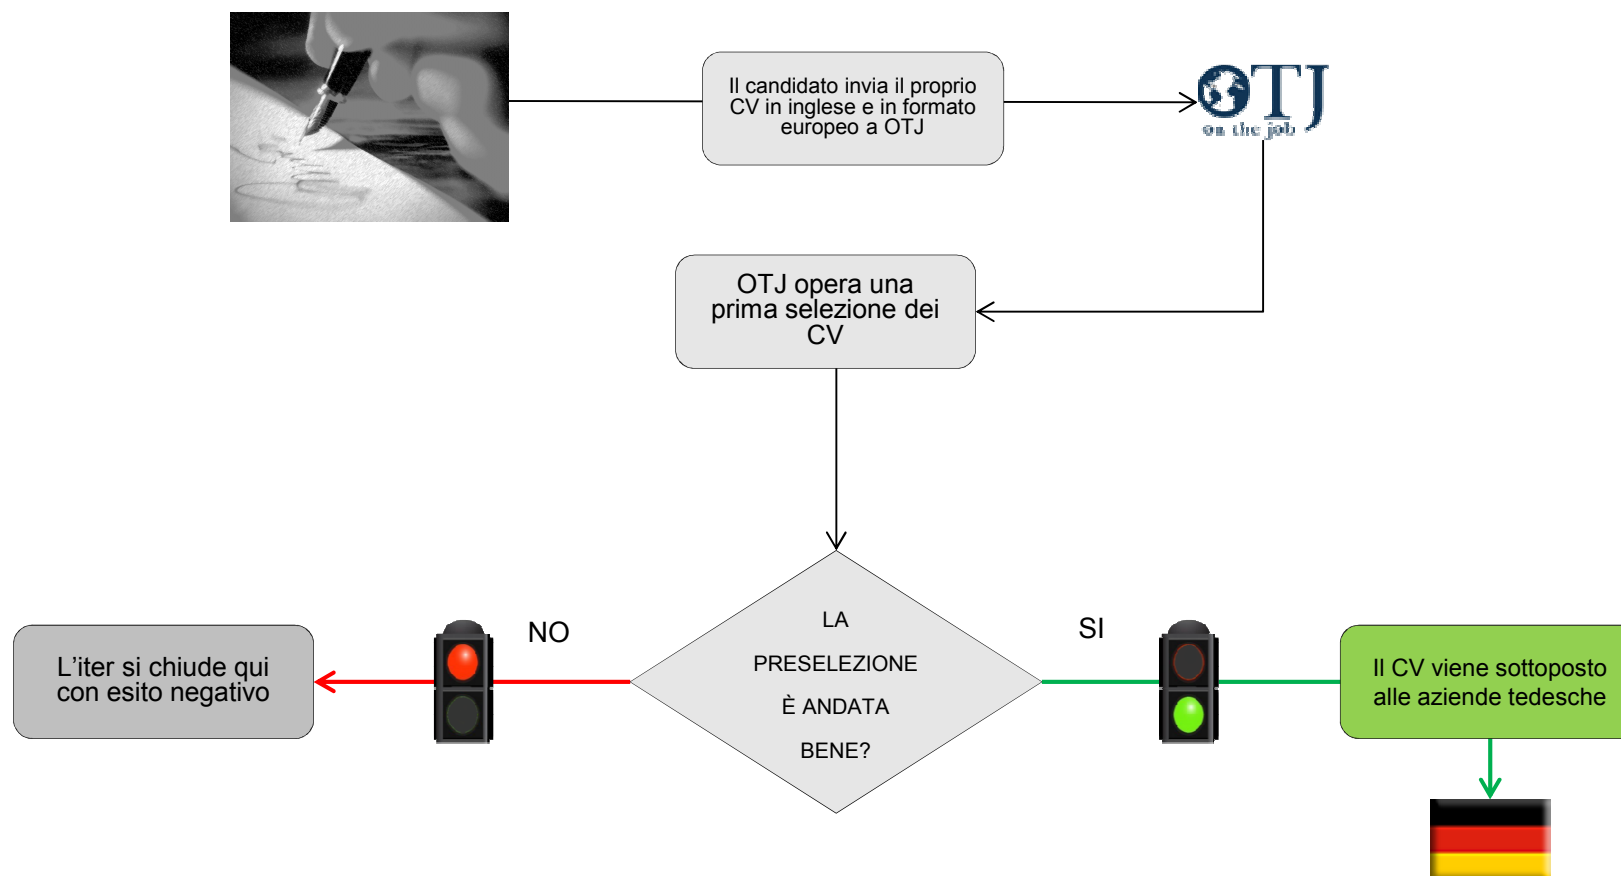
Il candidato invia il proprio CV in inglese e in formato europeo a OTJ

OTJ
on the job

OTJ opera una prima selezione dei CV

LA PRESELEZIONE È ANDATA BENE?

NO

SI

L'iter si chiude qui con esito negativo

Il CV viene sottoposto alle aziende tedesche